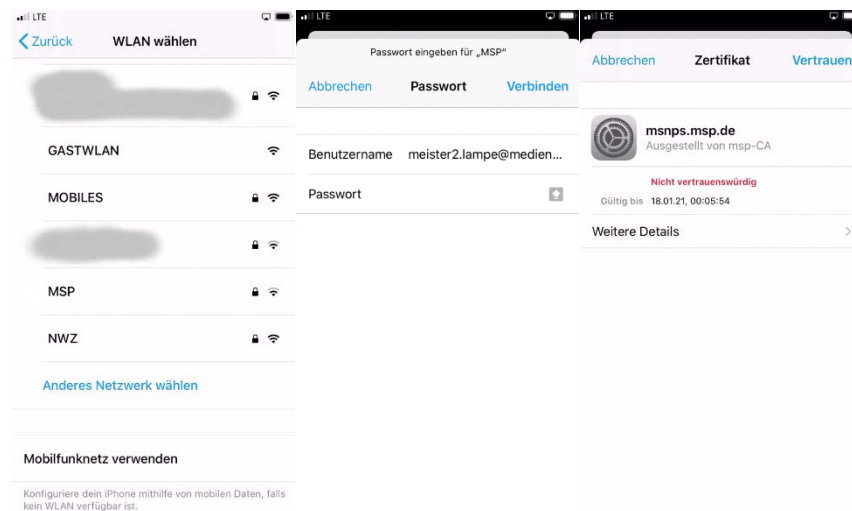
LTE

Zurück WLAN wählen

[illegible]

GASTWLAN

MOBILES

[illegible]

MSP

NWZ

Anderes Netzwerk wählen

Mobilfunknetz verwenden

Konfiguriere dein iPhone mithilfe von mobilen Daten, falls kein WLAN verfügbar ist.

LTE

Passwort eingeben für „MSP"

Abbrechen Passwort Verbinden

Benutzername meister2.lampe@medien...

Passwort

LTE

Abbrechen Zertifikat Vertrauen

msnps.msp.de
Ausgestellt von msp-CA

Nicht vertrauenswürdig

Gültig bis 18.01.21, 00:05:54

Weitere Details